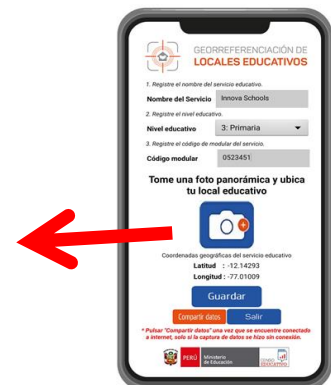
GEORREFERENCIACIÓN DE
LOCALES EDUCATIVOS

1. Registre el nombre del servicio educativo.
Nombre del Servicio Innova Schools

2. Registre el nivel educativo.
Nivel educativo 3: Primaria

3. Registre el código de modular del servicio.
Código modular 0523451

Tome una foto panorámica y ubica tu local educativo

Coordenadas geográficas del servicio educativo
Latitud : -12.14293
Longitud : -77.01009

Guardar

Compartir datos Salir

* Pulsar "Compartir datos" una vez que se encuentre conectado a internet, solo si la captura de datos se hizo sin conexión.

PERÚ Ministerio de Educación

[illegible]